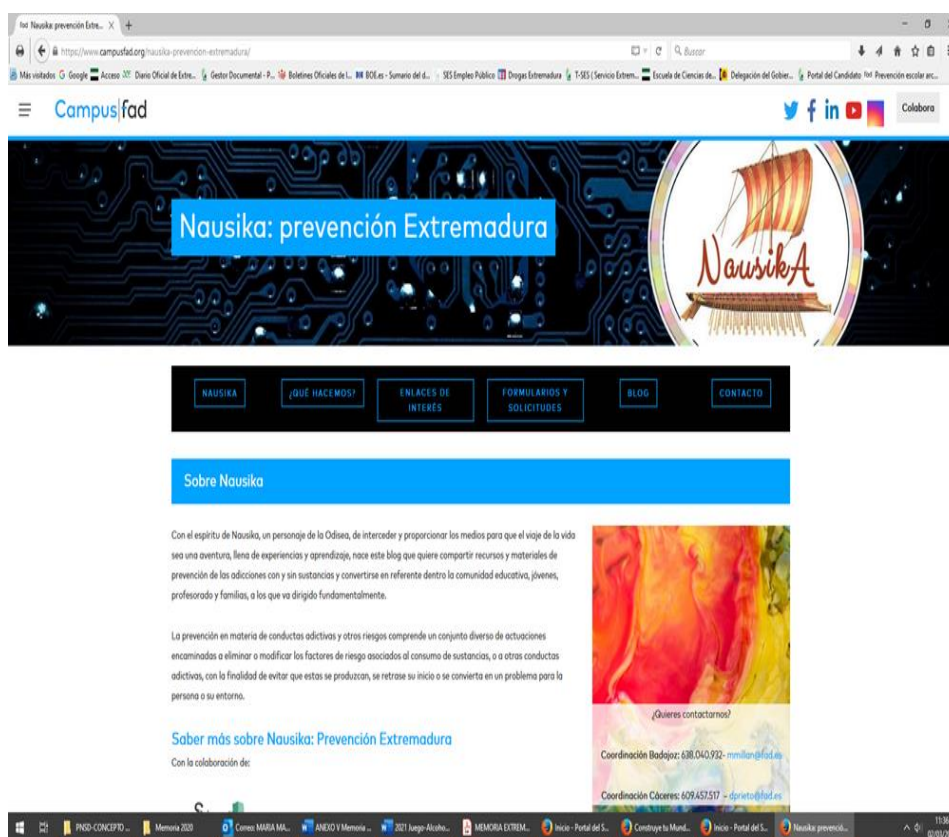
fad Nausika: prevención Extre... X +

https://www.campusfad.org/nausika-prevencion-extremadura/

Buscar

Más visitados Google Acceso Diario Oficial de Extre... Gestor Documental - P... Boletines Oficiales de l... BOE.es - Sumario del d... SES Empleo Público Drogas Extremadura T-SES (Servicio Extrem... Escuela de Ciencias de... Delegación del Gobier... Portal del Candidato fad Prevención escolar arc...

Campus fad

Colabora

Nausika: prevención Extremadura

NausikA

NAUSIKA

¿QUÉ HACEMOS?

ENLACES DE INTERÉS

FORMULARIOS Y SOLICITUDES

BLOG

CONTACTO

Sobre Nausika

Con el espíritu de Nausika, un personaje de la Odisea, de interceder y proporcionar los medios para que el viaje de la vida sea una aventura, llena de experiencias y aprendizaje, nace este blog que quiere compartir recursos y materiales de prevención de las adicciones con y sin sustancias y convertirse en referente dentro la comunidad educativa, jóvenes, profesorado y familias, a los que va dirigido fundamentalmente.

La prevención en materia de conductas adictivas y otros riesgos comprende un conjunto diverso de actuaciones encaminadas a eliminar o modificar los factores de riesgo asociados al consumo de sustancias, o a otras conductas adictivas, con la finalidad de evitar que estas se produzcan, se retrase su inicio o se convierta en un problema para la persona o su entorno.

¿Quieres contactarnos?

Coordinación Badajoz: 638.040.932- mmillan@fad.es

Coordinación Cáceres: 609.457.517 – dprieto@fad.es

Saber más sobre Nausika: Prevención Extremadura

Con la colaboración de:

PNSD-CONCEPTO ... Memoria 2020 Correo: MARIA MA... ANEXO V Memoria ... 2021 Juego-Alcoho... MEMORIA EXTREM... Inicio - Portal del S... Construye tu Mund... Inicio - Portal del S... Nausika: prevenció...

11:36